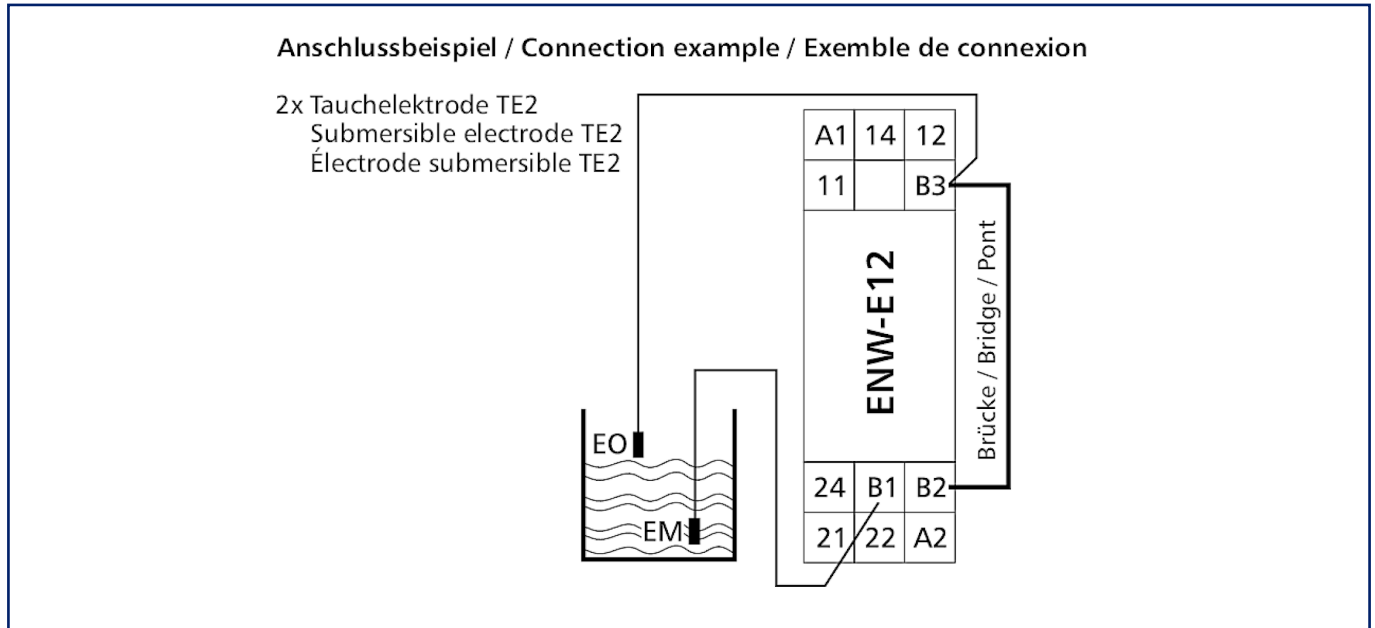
Anschlussbeispiel / Connection example / Exemble de connexion

2x Tauchelektrode TE2
Submersible electrode TE2
Électrode submersible TE2

A1 14 12
11 B3

ENW-E12

Brücke / Bridge / Pont

EO

EM

24 B1 B2
21 22 A2